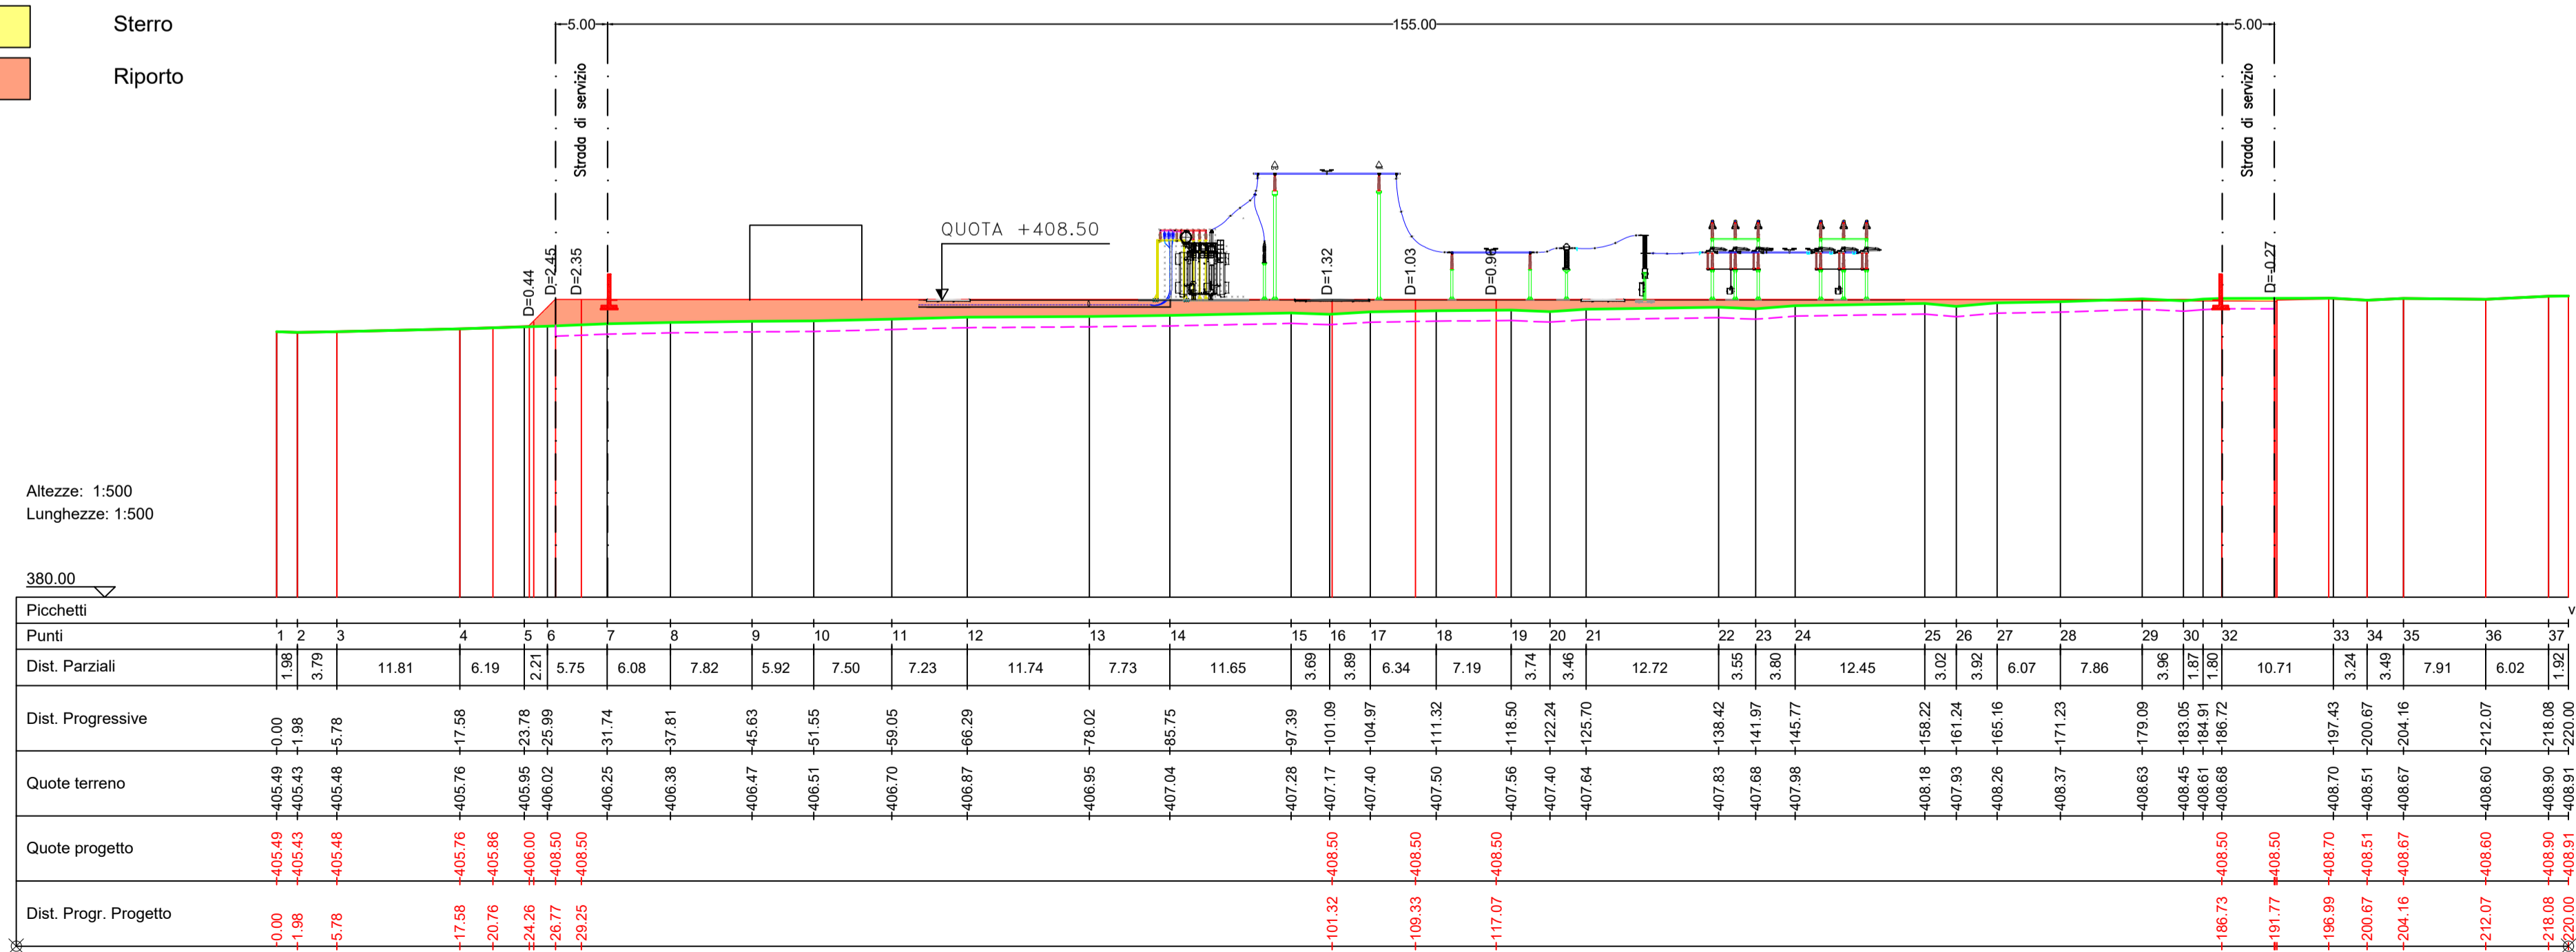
Sterro

Riporto

5.00 155.00 5.00

Strada di servizio

Strada di servizio

QUOTA +408.50

D=0.44 D=2.45 D=2.35 D=1.32 D=1.03 D=0.96 D=0.27

Altezze: 1:500
Lunghezze: 1:500

380.00

| Picchetti | | | | | | | | | | | | | | | | | | | | | | | | | | | | | | | | | | | | | |
|---|---|---|---|---|---|---|---|---|---|---|---|---|---|---|---|---|---|---|---|---|---|---|---|---|---|---|---|---|---|---|---|---|---|---|---|---|---|
| Punti | 1 | 2 | 3 | 4 | 5 | 6 | 7 | 8 | 9 | 10 | 11 | 12 | 13 | 14 | 15 | 16 | 17 | 18 | 19 | 20 | 21 | 22 | 23 | 24 | 25 | 26 | 27 | 28 | 29 | 30 | 31 | 32 | 33 | 34 | 35 | 36 | 37 |
| Dist. Parziali | 1.98 | 3.79 | 11.81 | 6.19 | 2.21 | 5.75 | 6.08 | 7.82 | 5.92 | 7.50 | 7.23 | 11.74 | 7.73 | 11.65 | 3.69 | 3.89 | 6.34 | 7.19 | 3.74 | 3.46 | 12.72 | 3.55 | 3.80 | 12.45 | 3.02 | 3.92 | 6.07 | 7.86 | 3.96 | 1.87 | 1.80 | 10.71 | 3.24 | 3.49 | 7.91 | 6.02 | 1.92 |
| Dist. Progressive | 0.00 | 1.98 | 5.78 | 17.58 | 23.78 | 25.99 | 31.74 | 37.81 | 45.63 | 51.55 | 59.05 | 66.29 | 78.02 | 85.75 | 97.39 | 101.09 | 104.97 | 111.32 | 118.50 | 122.24 | 125.70 | 138.42 | 141.97 | 145.77 | 158.22 | 161.24 | 165.16 | 171.23 | 179.09 | 183.05 | 184.91 | 186.72 | 197.43 | 200.67 | 204.16 | 212.07 | 218.08 220.00 |
| Quote terreno | 405.49 | 405.43 | 405.48 | 405.76 | 405.95 | 406.02 | 406.25 | 406.38 | 406.47 | 406.51 | 406.70 | 406.87 | 406.95 | 407.04 | 407.28 | 407.17 | 407.40 | 407.50 | 407.56 | 407.40 | 407.64 | 407.83 | 407.68 | 407.98 | 408.18 | 407.93 | 408.26 | 408.37 | 408.63 | 408.45 | 408.61 | 408.68 | 408.70 | 408.51 | 408.67 | 408.60 | 408.90 408.91 |
| Quote progetto | 405.49 405.43 405.48 405.76 405.86 406.00 408.50 408.50 | | | | | | | | | | | | | | | 408.50 408.50 408.50 | | | | | | | | | | | | | | | | 408.50 408.50 408.70 408.51 408.67 408.60 408.90 408.91 | | | | | |
| Dist. Progr. Progetto | 0.00 1.98 5.78 17.58 20.76 24.26 26.77 29.25 | | | | | | | | | | | | | | | 101.32 109.33 117.07 | | | | | | | | | | | | | | | | 186.73 191.77 196.99 200.67 204.16 212.07 218.08 220.00 | | | | | |